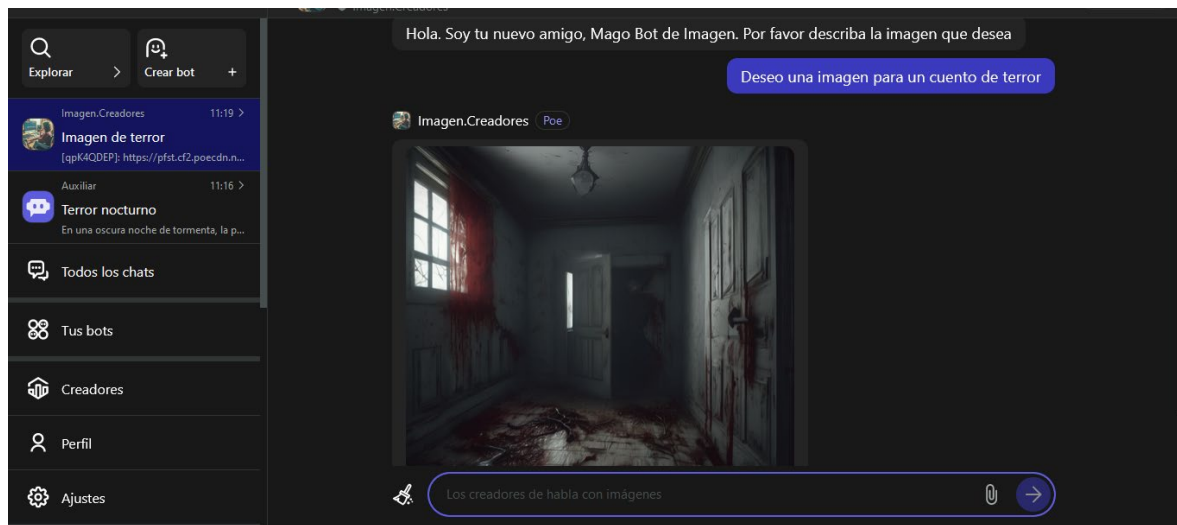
Explorar

Crear bot +

Imagen.Creadores 11:19 >
Imagen de terror
[qpK4QDEP]: https://pfst.cf2.poecdn.n...

Auxiliar 11:16 >
Terror nocturno
En una oscura noche de tormenta, la p...

Todos los chats

Tus bots

Creadores

Perfil

Ajustes

Hola. Soy tu nuevo amigo, Mago Bot de Imagen. Por favor describa la imagen que desea

Deseo una imagen para un cuento de terror

Imagen.Creadores Poe

Los creadores de habla con imágenes